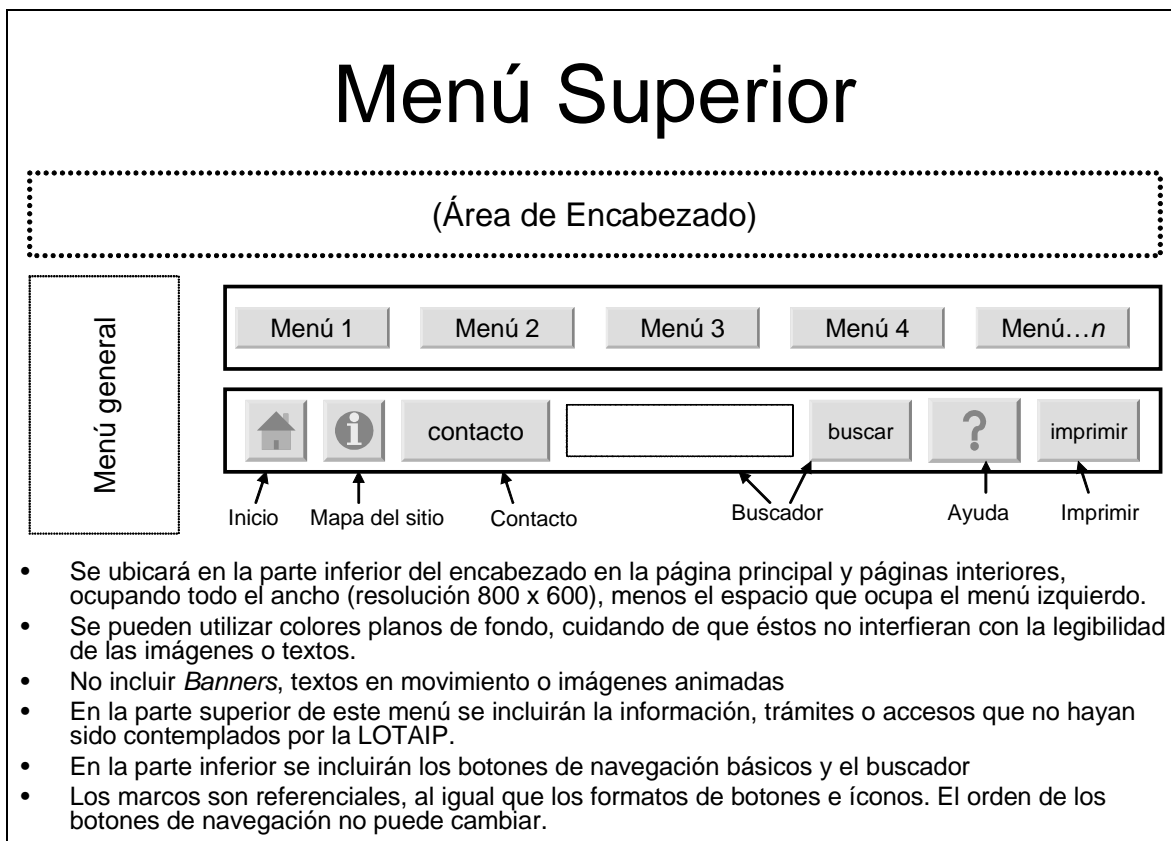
Menú Superior

(Área de Encabezado)

Menú general

Menú 1 | Menú 2 | Menú 3 | Menú 4 | Menú…*n*

contacto | buscar | ? | imprimir

Inicio | Mapa del sitio | Contacto | Buscador | Ayuda | Imprimir

- Se ubicará en la parte inferior del encabezado en la página principal y páginas interiores, ocupando todo el ancho (resolución 800 x 600), menos el espacio que ocupa el menú izquierdo.
- Se pueden utilizar colores planos de fondo, cuidando de que éstos no interfieran con la legibilidad de las imágenes o textos.
- No incluir *Banners*, textos en movimiento o imágenes animadas
- En la parte superior de este menú se incluirán la información, trámites o accesos que no hayan sido contemplados por la LOTAIP.
- En la parte inferior se incluirán los botones de navegación básicos y el buscador
- Los marcos son referenciales, al igual que los formatos de botones e íconos. El orden de los botones de navegación no puede cambiar.